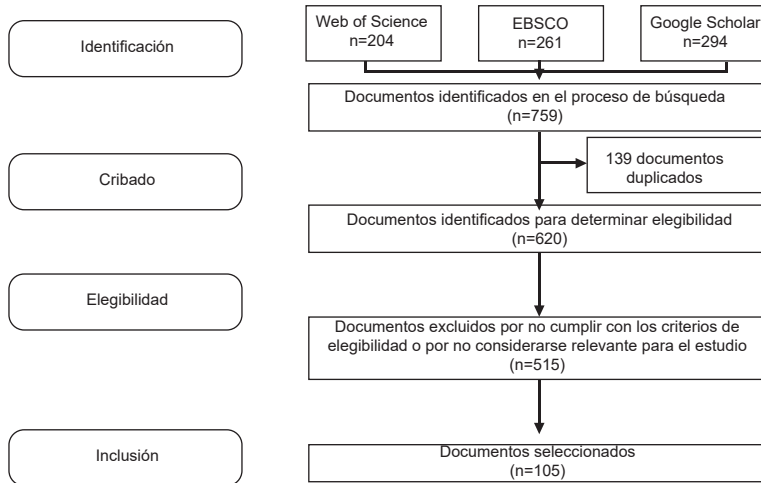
Identificación

Web of Science
n=204

EBSCO
n=261

Google Scholar
n=294

Documentos identificados en el proceso de búsqueda
(n=759)

Cribado

139 documentos duplicados

Documentos identificados para determinar elegibilidad
(n=620)

Elegibilidad

Documentos excluidos por no cumplir con los criterios de elegibilidad o por no considerarse relevante para el estudio
(n=515)

Inclusión

Documentos seleccionados
(n=105)